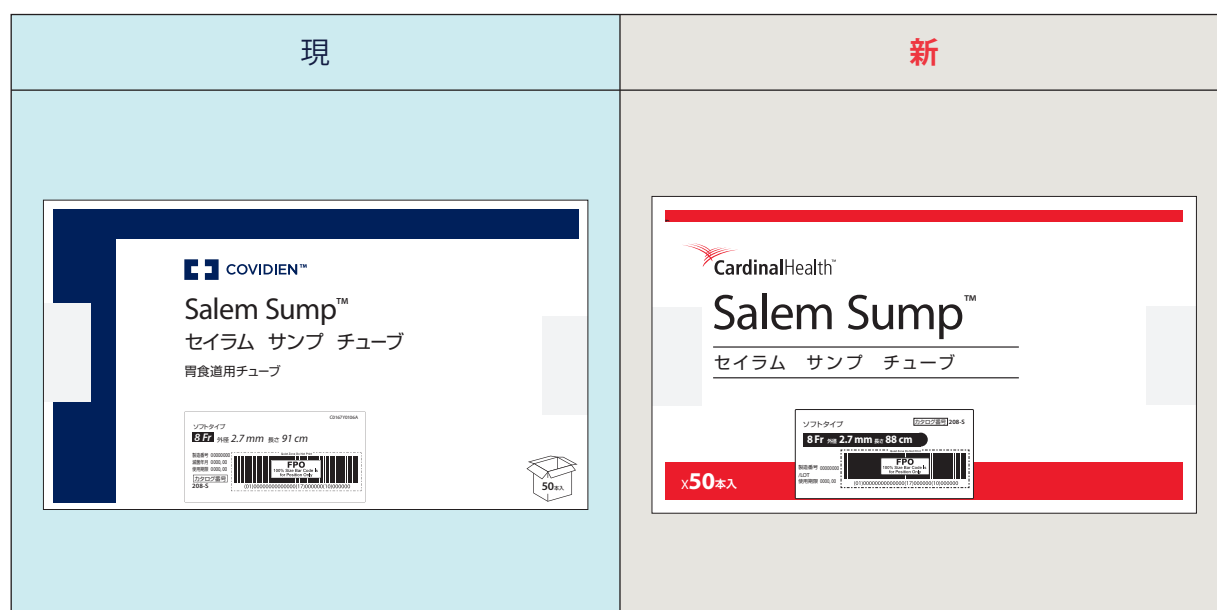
| 現 | 新 |
|---|---|
| COVIDIEN™ Salem Sump™ セイラム サンプ チューブ 胃食道用チューブ ソフトタイプ 8 Fr 外径 2.7 mm 長さ 91 cm 製造番号 00000000 滅菌年月 0000. 00 使用期限 0000. 00 カタログ番号 208-5 FPO 100% Size Bar Code for Position Only (01)00000000000000(17)000000(10)000000 50本入 | CardinalHealth™ Salem Sump™ セイラム サンプ チューブ ソフトタイプ カタログ番号 208-5 8 Fr 外径 2.7 mm 長さ 88 cm 製造番号 00000000 /LOT 使用期限 0000. 00 FPO 100% Size Bar Code for Position Only (01)00000000000000(17)000000(10)000000 x50本入 |